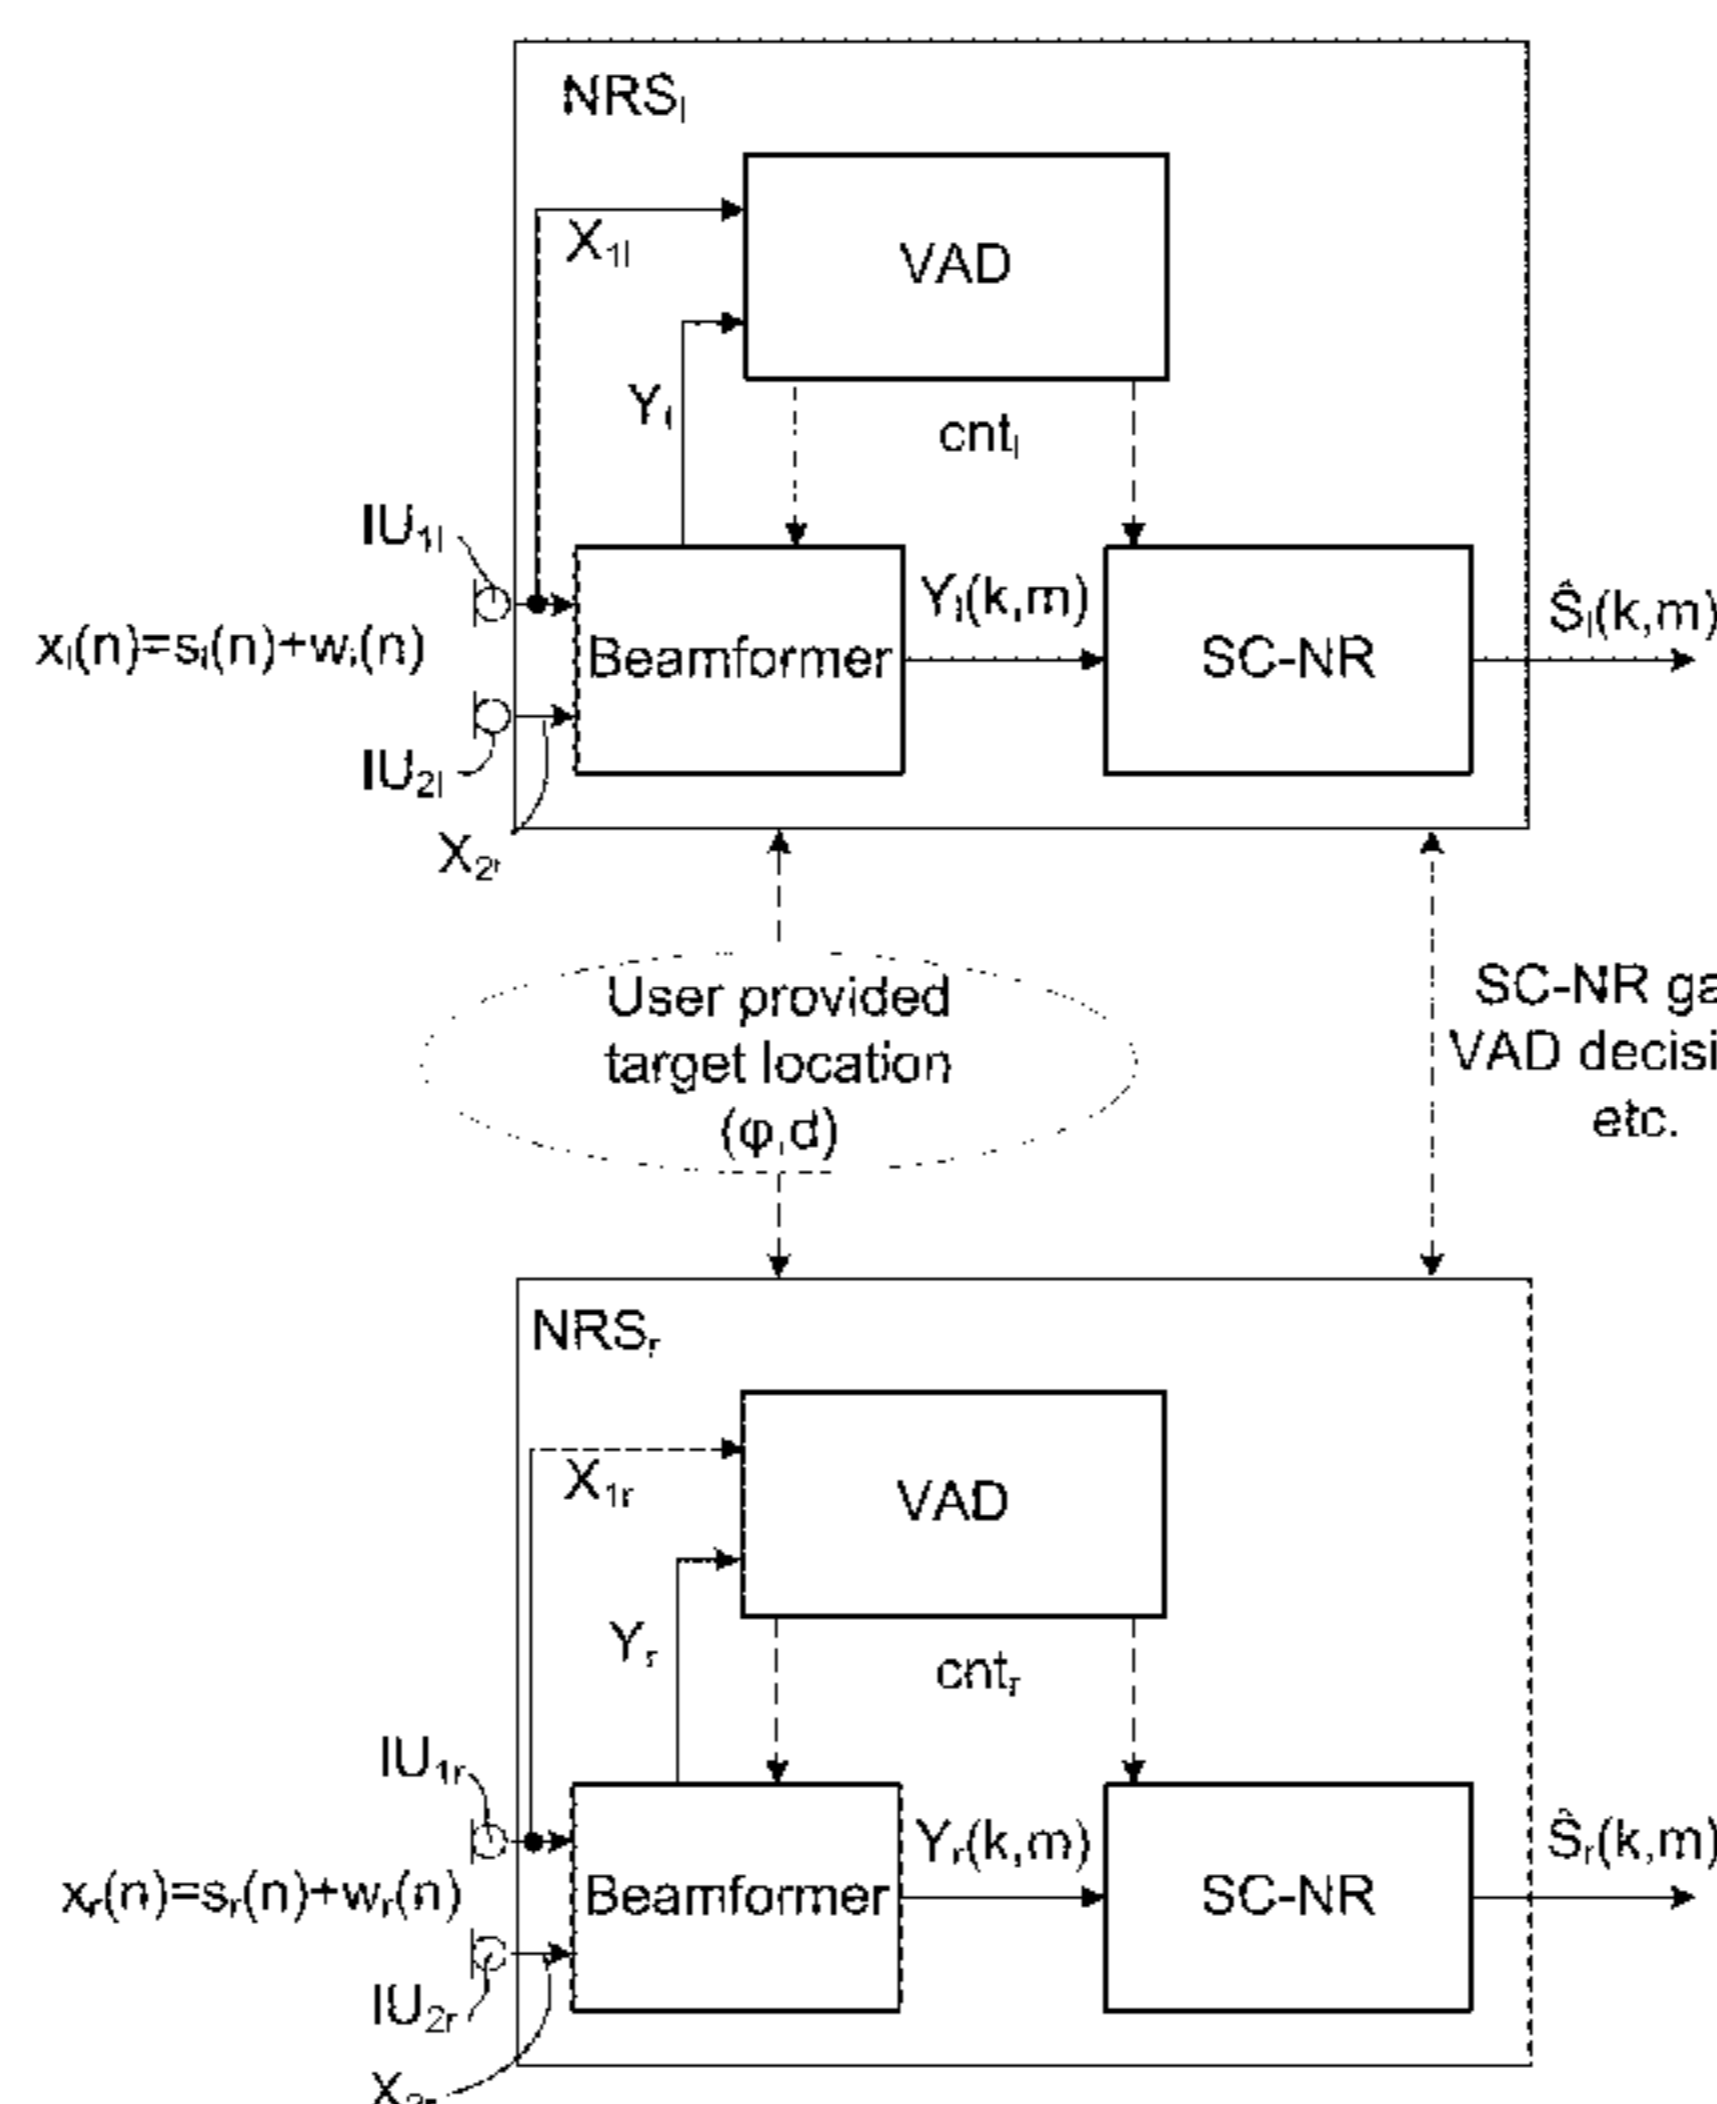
$NRS_l$

$X_{1l}$

VAD

$Y_l$

$cnt_l$

$IU_{1l}$

$x_l(n)=s_l(n)+w_l(n)$

Beamformer

$Y_l(k,m)$

SC-NR

$\hat{S}_l(k,m)$

$IU_{2l}$

$X_{2l}$

User provided target location $(\varphi,d)$

SC-NR ga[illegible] VAD decisi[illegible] etc.

$NRS_r$

$X_{1r}$

VAD

$Y_r$

$cnt_r$

$IU_{1r}$

$x_r(n)=s_r(n)+w_r(n)$

Beamformer

$Y_r(k,m)$

SC-NR

$\hat{S}_r(k,m)$

$IU_{2r}$

$X_{2r}$